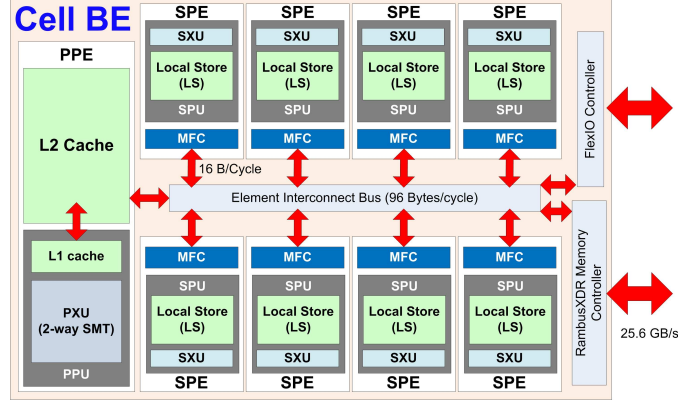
Cell BE

PPE

L2 Cache

L1 cache

PXU
(2-way SMT)

PPU

SPE
SXU
Local Store
(LS)
SPU
MFC

SPE
SXU
Local Store
(LS)
SPU
MFC

SPE
SXU
Local Store
(LS)
SPU
MFC

SPE
SXU
Local Store
(LS)
SPU
MFC

16 B/Cycle

Element Interconnect Bus (96 Bytes/cycle)

MFC
SPU
Local Store
(LS)
SXU
SPE

MFC
SPU
Local Store
(LS)
SXU
SPE

MFC
SPU
Local Store
(LS)
SXU
SPE

MFC
SPU
Local Store
(LS)
SXU
SPE

FlexIO Controller

RambusXDR Memory Controller

25.6 GB/s